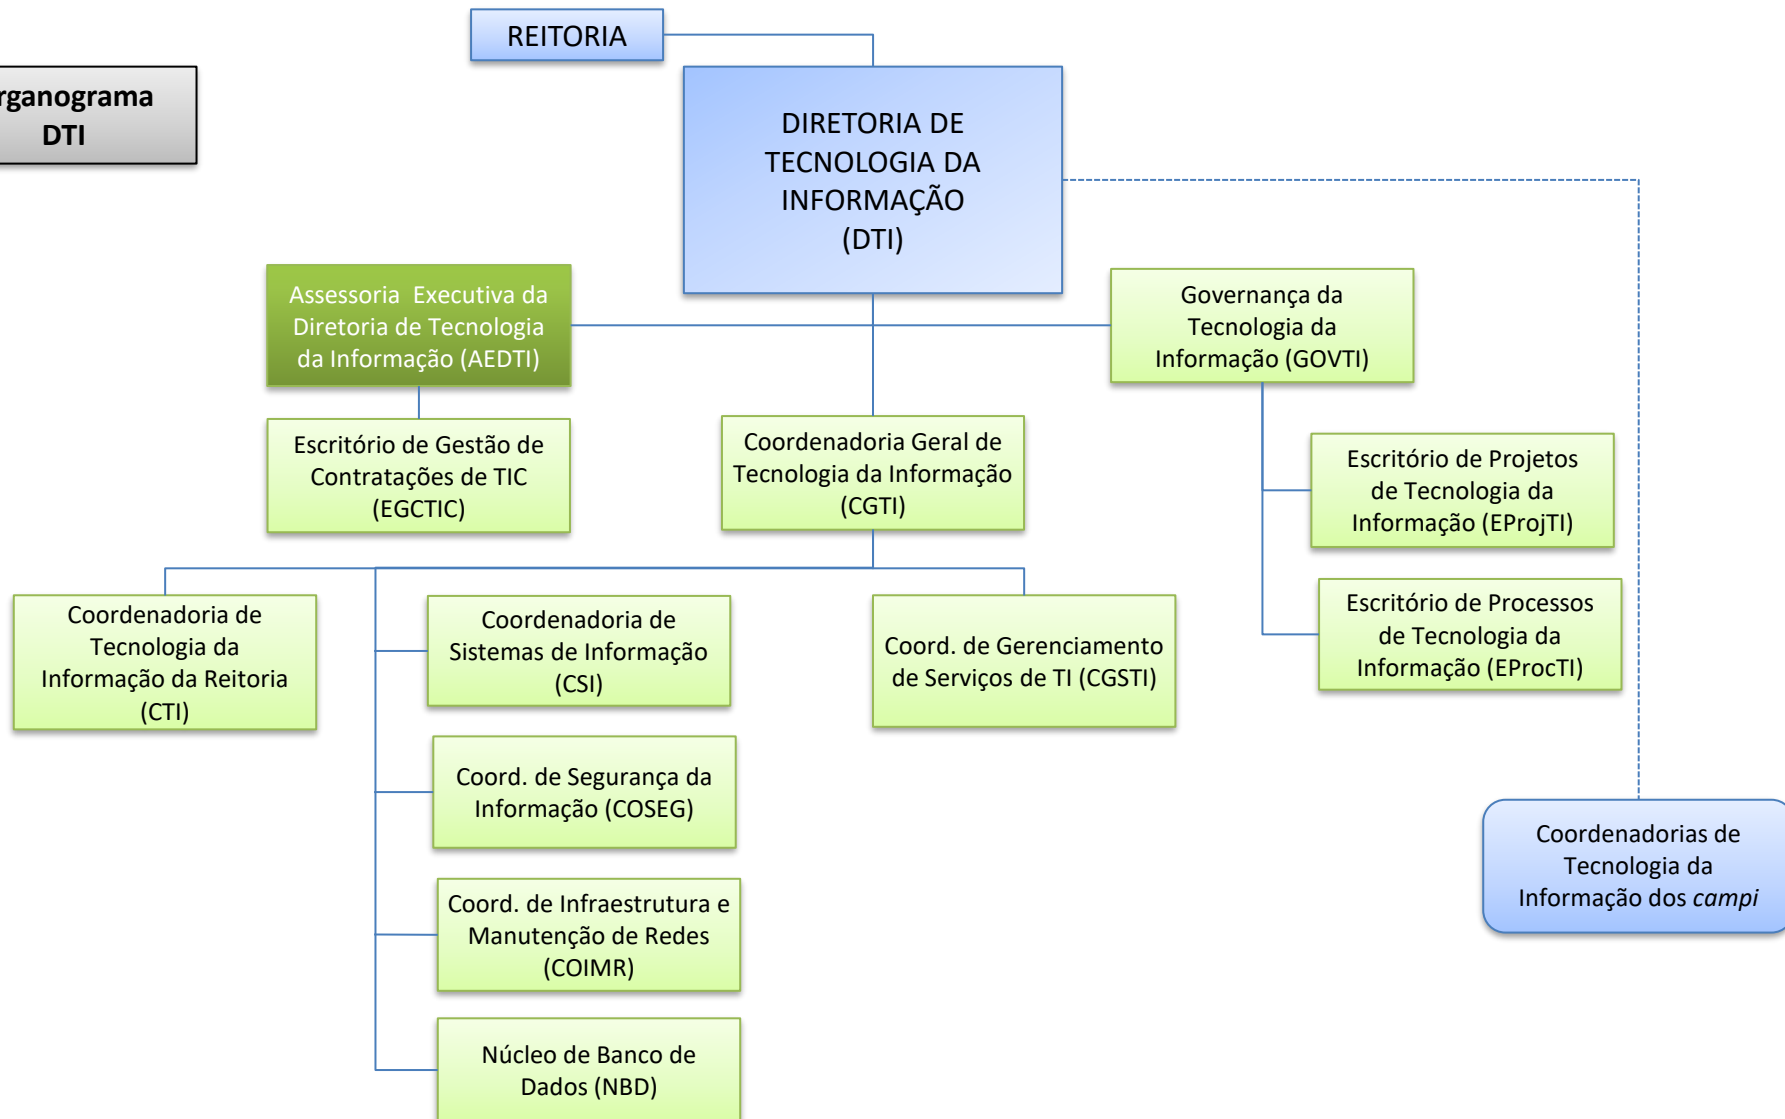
rganograma DTI

REITORIA

DIRETORIA DE TECNOLOGIA DA INFORMAÇÃO (DTI)

Assessoria Executiva da Diretoria de Tecnologia da Informação (AEDTI)

Governança da Tecnologia da Informação (GOVTI)

Escritório de Gestão de Contratações de TIC (EGCTIC)

Coordenadoria Geral de Tecnologia da Informação (CGTI)

Escritório de Projetos de Tecnologia da Informação (EProjTI)

Escritório de Processos de Tecnologia da Informação (EProcTI)

Coordenadoria de Tecnologia da Informação da Reitoria (CTI)

Coordenadoria de Sistemas de Informação (CSI)

Coord. de Gerenciamento de Serviços de TI (CGSTI)

Coord. de Segurança da Informação (COSEG)

Coord. de Infraestrutura e Manutenção de Redes (COIMR)

Núcleo de Banco de Dados (NBD)

Coordenadorias de Tecnologia da Informação dos *campi*